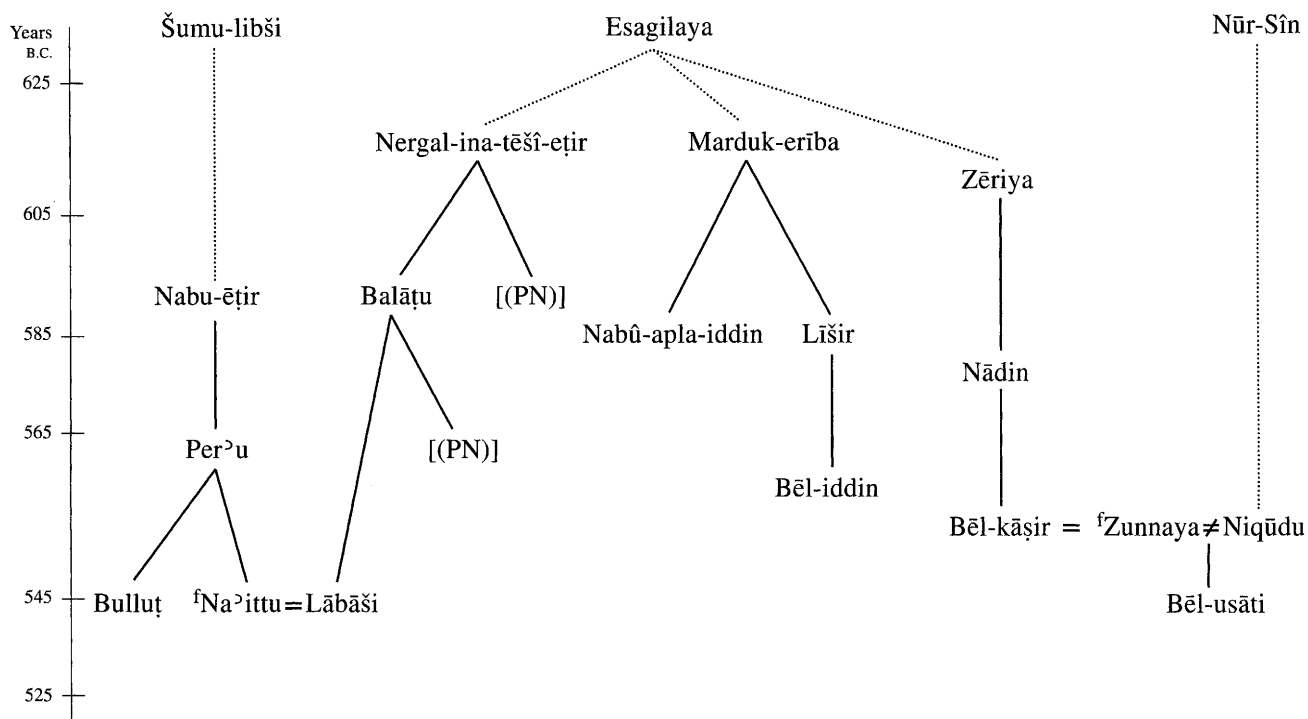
Years B.C.
625
605
585
565
545
525

Šumu-libši
Esagilaya
Nūr-Sîn

Nergal-ina-tēšî-eṭir
Marduk-erība
Zēriya

Nabu-ēṭir
Balāṭu
[(PN)]
Nabû-apla-iddin
Līšir
Nādin

Perʾu
[(PN)]
Bēl-iddin

Bēl-kāṣir = $^{f}$Zunnaya ≠ Niqūdu

Bulluṭ
$^{f}$Naʾittu = Lābāši
Bēl-usāti